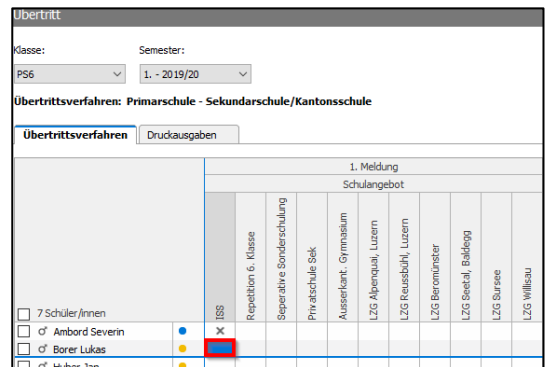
Übertritt

Klasse:
PS6

Semester:
1. - 2019/20

Übertrittsverfahren: Primarschule - Sekundarschule/Kantonsschule

Übertrittsverfahren | Druckausgaben

1. Meldung
Schulangebot

| 7 Schüler/innen | | ISS | Repetition 6. Klasse | Seperative Sonderschulung | Privatschule Sek | Ausserkant. Gymnasium | LZG Alpenquai, Luzern | LZG Reussbühl, Luzern | LZG Beromünster | LZG Seetal, Baldegg | LZG Sursee | LZG Willisau |
|---|---|---|---|---|---|---|---|---|---|---|---|---|
| ♂ Ambord Severin | ● | × | | | | | | | | | | |
| ♂ Borer Lukas | ● | | | | | | | | | | | |
| ♂ Huber Jan | | | | | | | | | | | | |